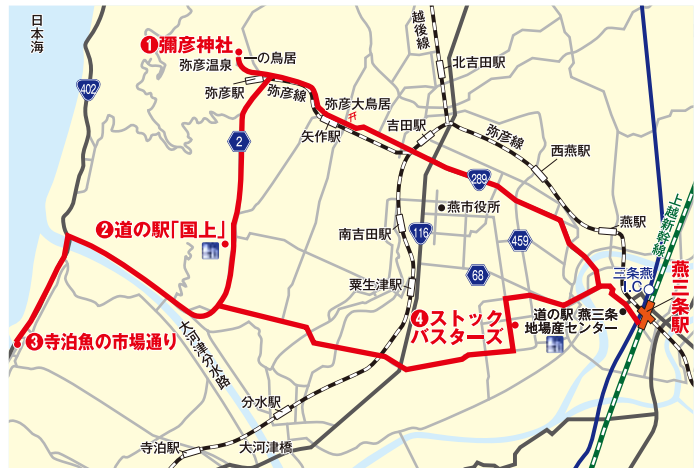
日本海

❶彌彦神社

一の鳥居

弥彦温泉

弥彦駅

弥彦線

弥彦大鳥居

越後線

北吉田駅

吉田駅

弥彦線

矢作駅

西燕駅

402

2

289

燕市役所

❷道の駅「国上」

南吉田駅

116

459

燕駅

68

上越新幹線

三条燕I.C

燕三条駅

粟生津駅

❹ストックバスターズ

道の駅 燕三条地場産センター

❸寺泊魚の市場通り

大河津分水路

分水駅

寺泊駅

大河津橋